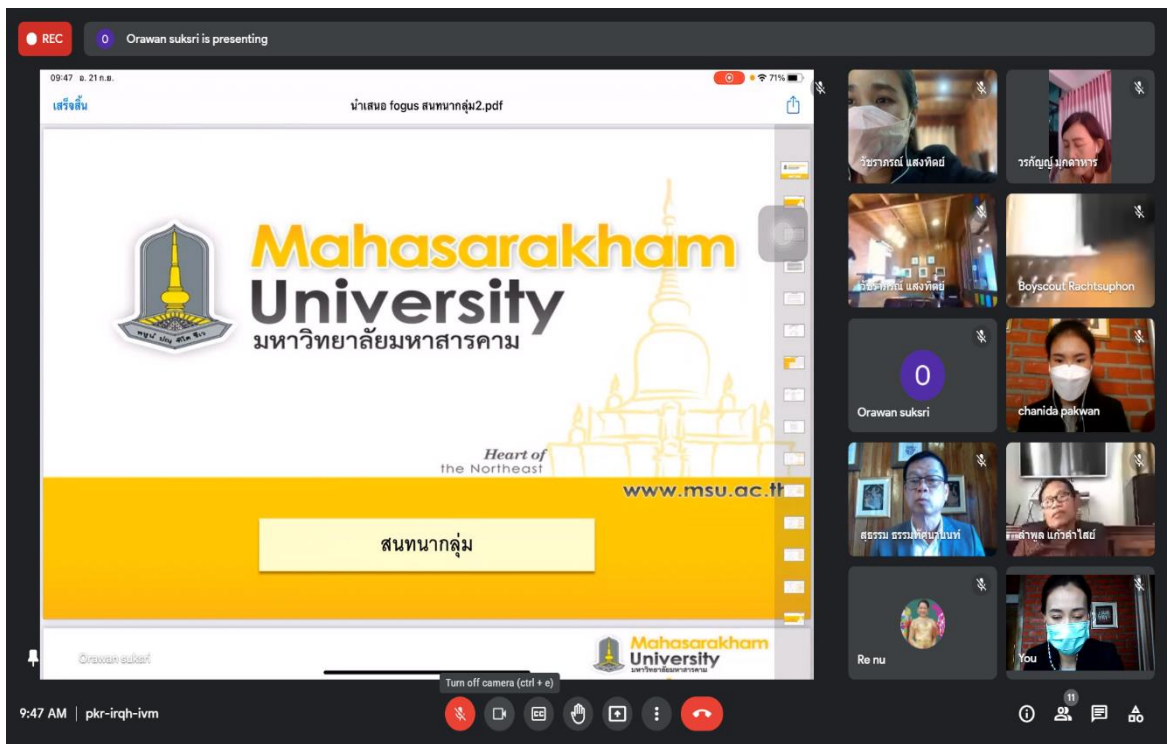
REC

O Orawan suksri is presenting

09:47 อ. 21 ก.ย.

71%

เสร็จสิ้น

นำเสนอ fogus สนทนากลุ่ม2.pdf

Mahasarakham University

มหาวิทยาลัยมหาสารคาม

Heart of the Northeast

www.msu.ac.th

สนทนากลุ่ม

Orawan suksri

Mahasarakham University

มหาวิทยาลัยมหาสารคาม

วัชราภรณ์ แสงทิตย์

วรกัญญ์ มุกดาหาร

วัชราภรณ์ แสงทิตย์

Boyscout Rachtsuphon

O

Orawan suksri

chanida pakwan

สุธรรม ธรรมทัศนานนท์

ลำพูล แก้วลำใส

Re nu

You

Turn off camera (ctrl + e)

9:47 AM | pkr-irqh-ivm

11